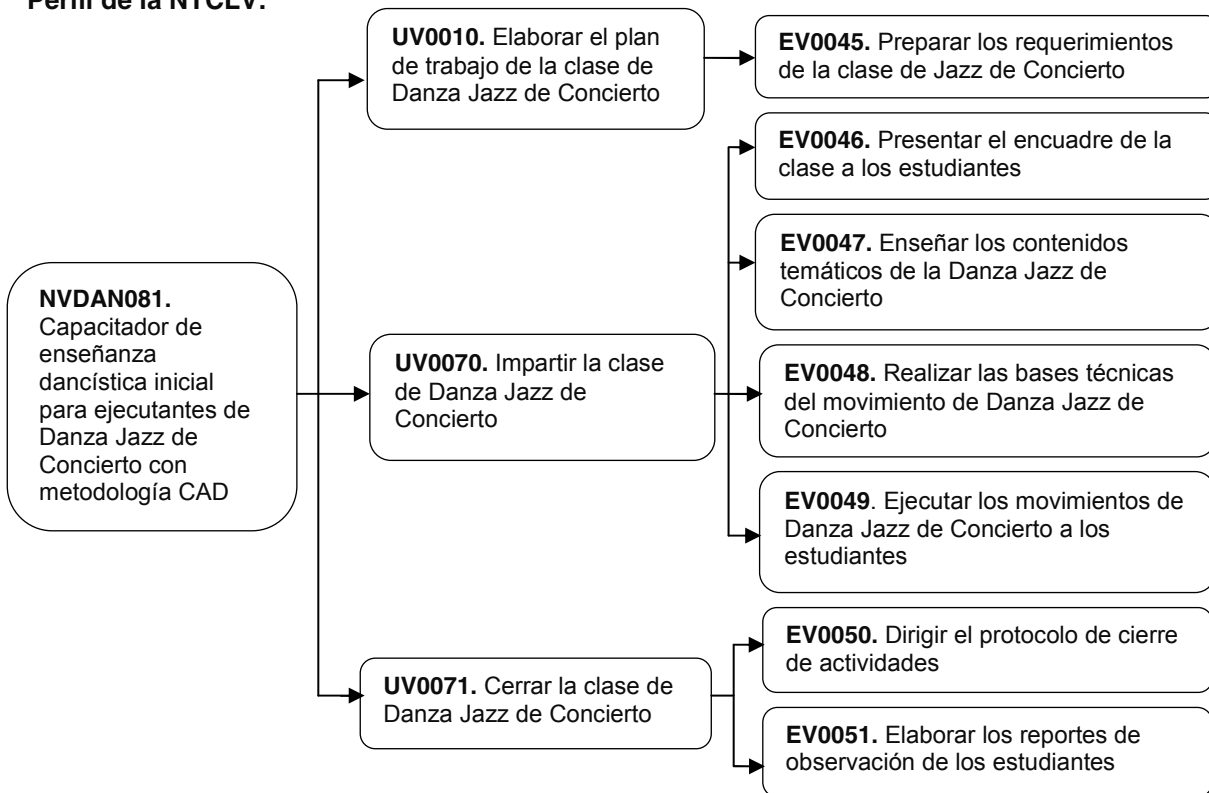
Perfil de la NTCLV:

NVDAN081. Capacitador de enseñanza dancística inicial para ejecutantes de Danza Jazz de Concierto con metodología CAD

UV0010. Elaborar el plan de trabajo de la clase de Danza Jazz de Concierto

EV0045. Preparar los requerimientos de la clase de Jazz de Concierto

UV0070. Impartir la clase de Danza Jazz de Concierto

EV0046. Presentar el encuadre de la clase a los estudiantes

EV0047. Enseñar los contenidos temáticos de la Danza Jazz de Concierto

EV0048. Realizar las bases técnicas del movimiento de Danza Jazz de Concierto

EV0049. Ejecutar los movimientos de Danza Jazz de Concierto a los estudiantes

UV0071. Cerrar la clase de Danza Jazz de Concierto

EV0050. Dirigir el protocolo de cierre de actividades

EV0051. Elaborar los reportes de observación de los estudiantes